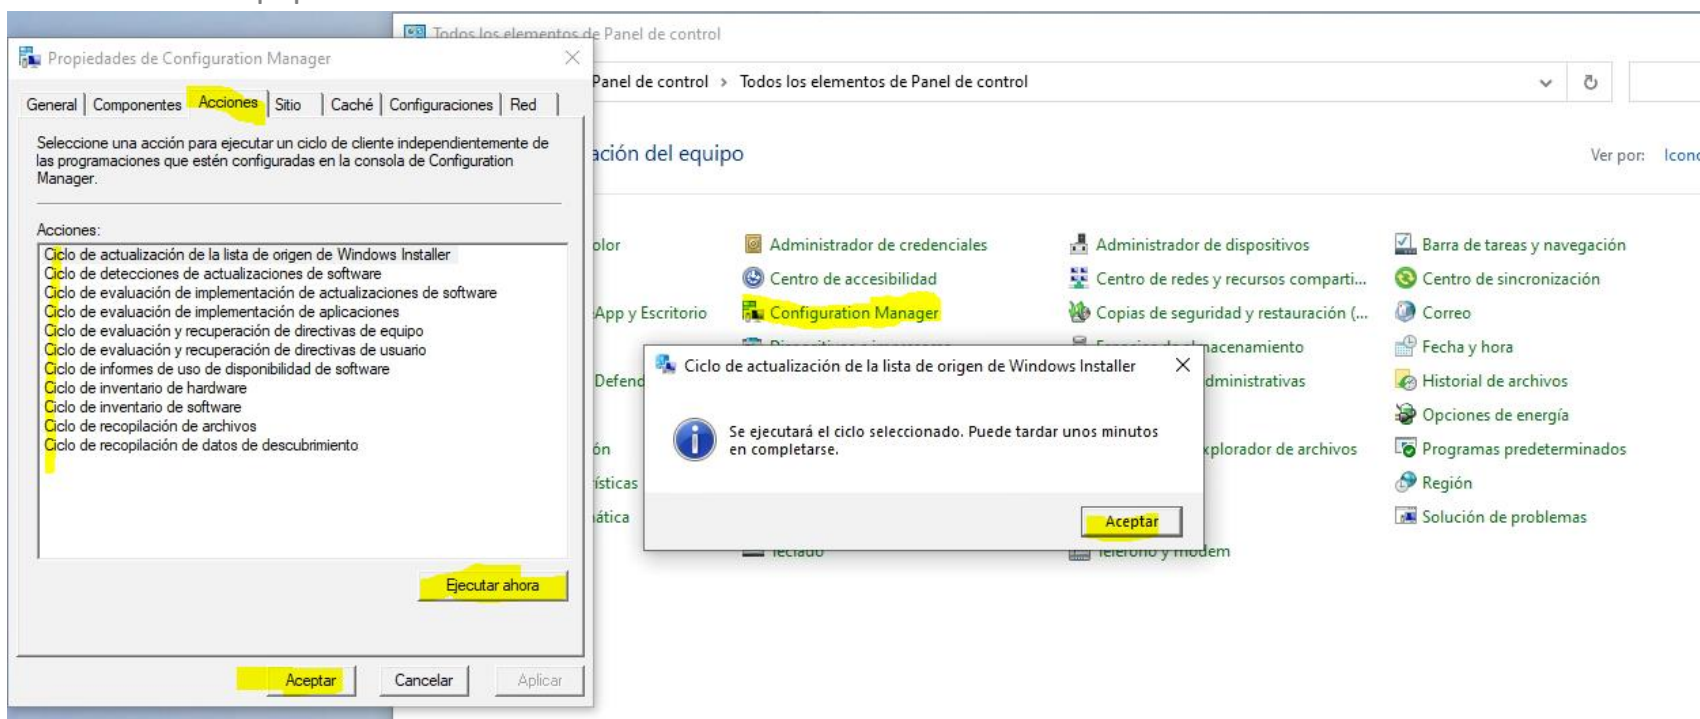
Todos los elementos de Panel de control

Propiedades de Configuration Manager

General | Componentes | Acciones | Sitio | Caché | Configuraciones | Red

Seleccione una acción para ejecutar un ciclo de cliente independientemente de las programaciones que estén configuradas en la consola de Configuration Manager.

Acciones:

Ciclo de actualización de la lista de origen de Windows Installer
Ciclo de detecciones de actualizaciones de software
Ciclo de evaluación de implementación de actualizaciones de software
Ciclo de evaluación de implementación de aplicaciones
Ciclo de evaluación y recuperación de directivas de equipo
Ciclo de evaluación y recuperación de directivas de usuario
Ciclo de informes de uso de disponibilidad de software
Ciclo de inventario de hardware
Ciclo de inventario de software
Ciclo de recopilación de archivos
Ciclo de recopilación de datos de descubrimiento

Ejecutar ahora

Aceptar | Cancelar | Aplicar

Panel de control › Todos los elementos de Panel de control

ación del equipo

Ver por: Icon

olor
App y Escritorio
Defend
ón
ísticas
ática

Administrador de credenciales
Centro de accesibilidad
Configuration Manager
Teclado

Administrador de dispositivos
Centro de redes y recursos comparti...
Copias de seguridad y restauración (...
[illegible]nacenamiento
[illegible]dministrativas
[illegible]xplorador de archivos
Teléfono y módem

Barra de tareas y navegación
Centro de sincronización
Correo
Fecha y hora
Historial de archivos
Opciones de energía
Programas predeterminados
Región
Solución de problemas

Ciclo de actualización de la lista de origen de Windows Installer

Se ejecutará el ciclo seleccionado. Puede tardar unos minutos en completarse.

Aceptar